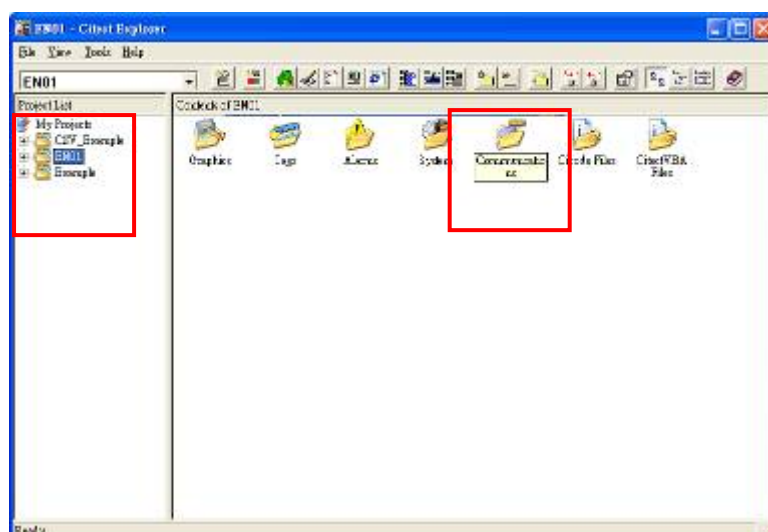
EN01 - Citect Explorer

File View Tools Help

EN01

Project List

My Projects
CSV_Example
EN01
Example

Contents of EN01

Graphics
Tags
Alarms
System
Communications
Cicode Files
CitectVBA Files

Ready